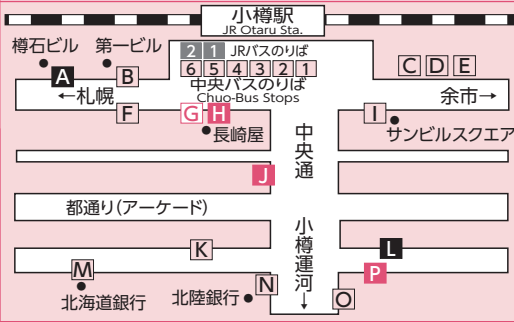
小樽駅
JR Otaru Sta.

樽石ビル
第一ビル
A
B
2 1 JRバスのりば
6 5 4 3 2 1
中央バスのりば
Chuo-Bus Stops
C D E
←札幌
余市→
F
G H
I
長崎屋
サンビルスクエア
中央通
J
都通り(アーケード)
小樽運河
K
L
M
P
北海道銀行
北陸銀行
N
O